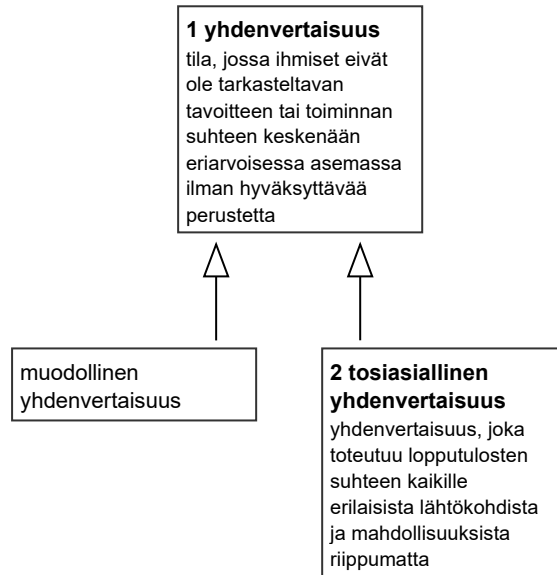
**1 yhdenvertaisuus**
tila, jossa ihmiset eivät ole tarkasteltavan tavoitteen tai toiminnan suhteen keskenään eriarvoisessa asemassa ilman hyväksyttävää perustetta

muodollinen yhdenvertaisuus

**2 tosiasiallinen yhdenvertaisuus**
yhdenvertaisuus, joka toteutuu lopputulosten suhteen kaikille erilaisista lähtökohdista ja mahdollisuuksista riippumatta